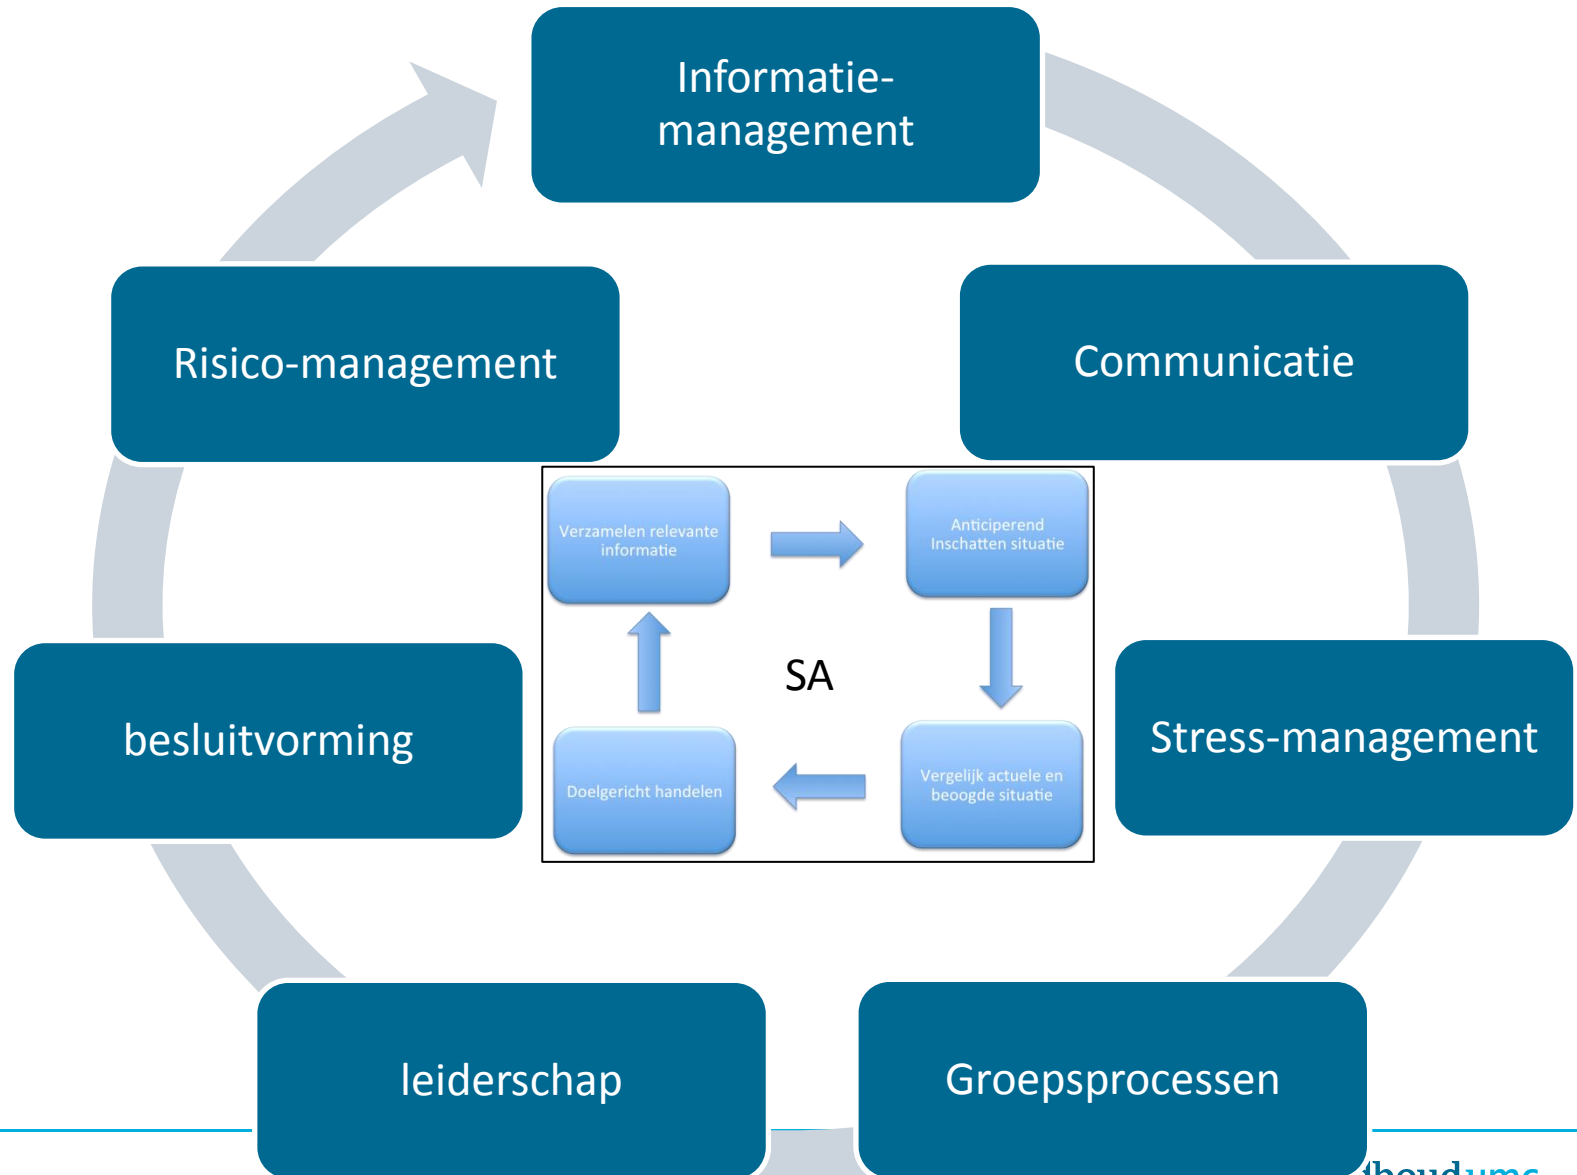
Informatie-management

Communicatie

Stress-management

Groepsprocessen

leiderschap

besluitvorming

Risico-management

Verzamelen relevante informatie

Anticiperend Inschatten situatie

SA

Vergelijk actuele en beoogde situatie

Doelgericht handelen

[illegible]boudumc